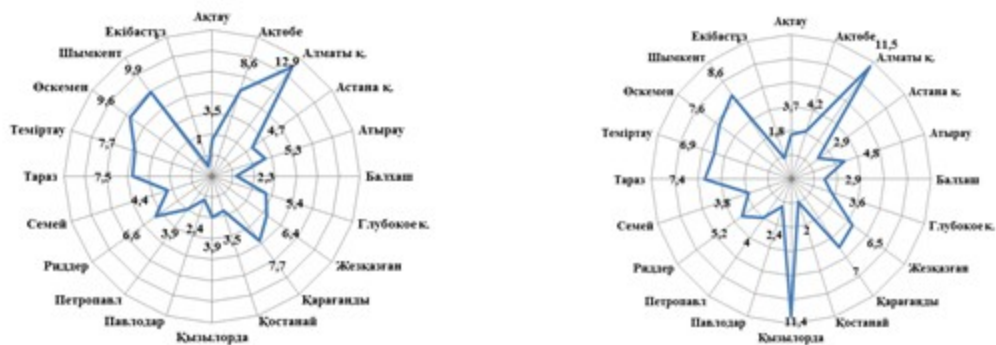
Ақтау
Ақтөбе
Алматы қ.
Астана қ.
Атырау
Балхаш
Глубокое к.
Жезқазған
Қарағанды
Қостанай
Қызылорда
Павлодар
Петропавл
Риддер
Семей
Тараз
Теміртау
Өскемен
Шымкент
Екібастұз

12,9
8,6
3,5
1
4,7
5,5
2,3
5,4
6,4
7,7
3,5
3,9
2,4
3,9
6,6
4,4
7,5
7,7
9,6
9,9

Ақтау
Ақтөбе
Алматы қ.
Астана қ.
Атырау
Балхаш
Глубокое к.
Жезқазған
Қарағанды
Қостанай
Қызылорда
Павлодар
Петропавл
Риддер
Семей
Тараз
Теміртау
Өскемен
Шымкент
Екібастұз

11,5
4,2
3,7
1,8
2,9
4,8
2,9
3,6
6,5
7
2
11,4
2,4
4
5,2
3,8
7,4
6,9
7,6
8,6